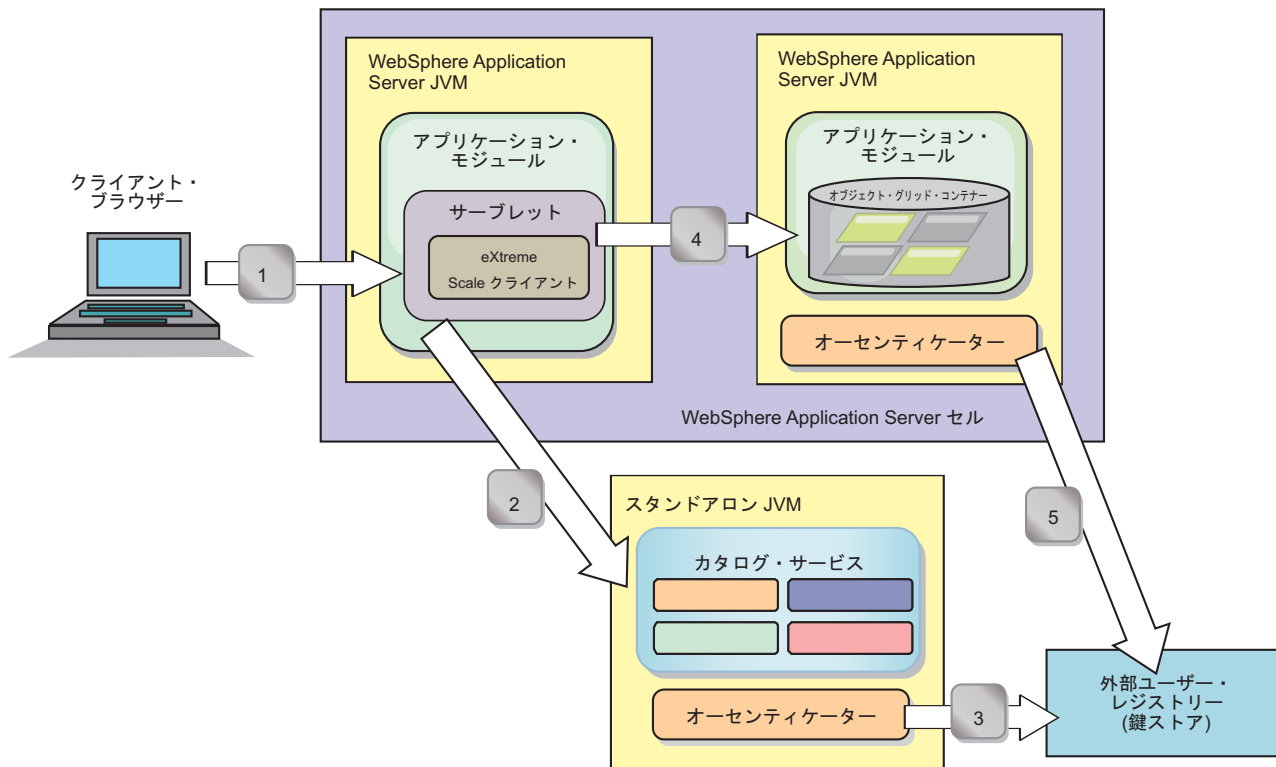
WebSphere Application Server JVM

アプリケーション・モジュール

サーブレット

eXtreme Scale クライアント

WebSphere Application Server JVM

アプリケーション・モジュール

オブジェクト・グリッド・コンテナー

オーセンティケーター

WebSphere Application Server セル

クライアント・ブラウザー

1

4

2

5

スタンドアロン JVM

カタログ・サービス

オーセンティケーター

3

外部ユーザー・レジストリー (鍵ストア)